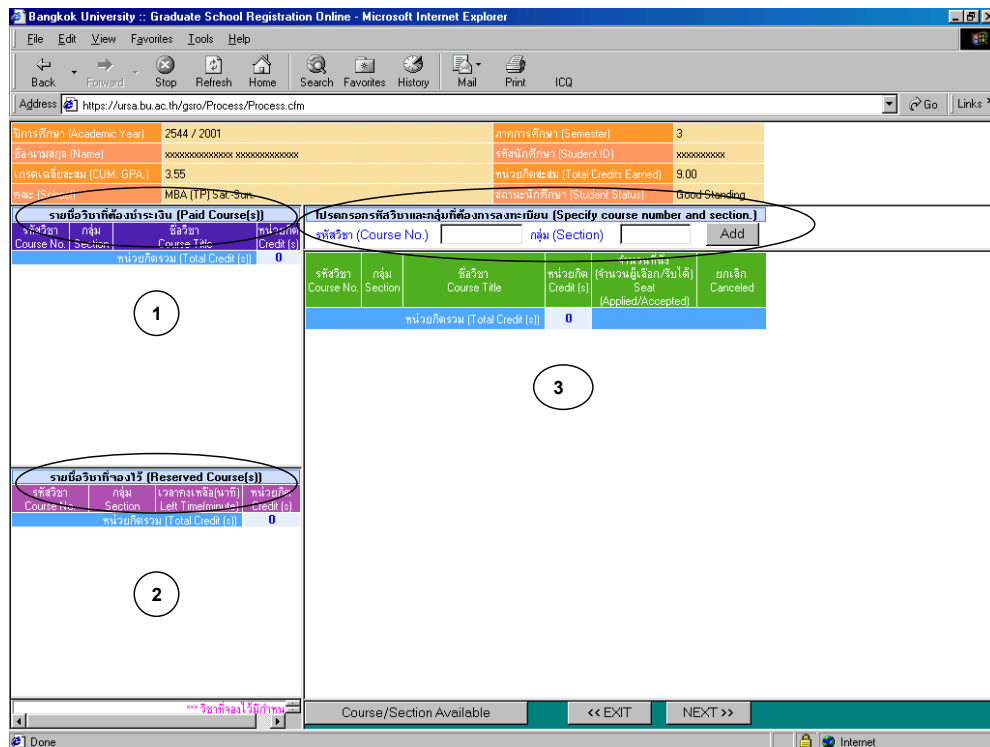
Bangkok University :: Graduate School Registration Online - Microsoft Internet Explorer

File Edit View Favorites Tools Help

Back Forward Stop Refresh Home Search Favorites History Mail Print ICQ

Address https://ursa.bu.ac.th/gsro/Process/Process.cfm Go Links

| ปีการศึกษา (Academic Year) | 2544 / 2001 | ภาคการศึกษา (Semester) | 3 |
|---|---|---|---|
| ชื่อ-นามสกุล (Name) | xxxxxxxxxxxxxx xxxxxxxxxxxxx | รหัสนักศึกษา (Student ID) | xxxxxxxxxx |
| เกรดเฉลี่ยสะสม (CUM. GPA.) | 3.55 | หน่วยกิตสะสม (Total Credits Earned) | 9.00 |
| คณะ (School) | MBA (TP) Sat-Sun. | สถานะนักศึกษา (Student Status) | Good Standing |

รายชื่อวิชาที่ต้องชำระเงิน (Paid Course(s))

| รหัสวิชา Course No. | กลุ่ม Section | ชื่อวิชา Course Title | หน่วยกิต Credit (s) |
|---|---|---|---|
| หน่วยกิตรวม (Total Credit (s)) | | | 0 |

1

รายชื่อวิชาที่จองไว้ (Reserved Course(s))

| รหัสวิชา Course No. | กลุ่ม Section | เวลาคงเหลือ(นาที) Left Time(minute) | หน่วยกิต Credit (s) |
|---|---|---|---|
| หน่วยกิตรวม (Total Credit (s)) | | | 0 |

2

โปรดกรอกรหัสวิชาและกลุ่มที่ต้องการลงทะเบียน (Specify course number and section.)

รหัสวิชา (Course No.) กลุ่ม (Section) Add

| รหัสวิชา Course No. | กลุ่ม Section | ชื่อวิชา Course Title | หน่วยกิต Credit (s) | จำนวนที่นั่ง (จำนวนผู้เลือก/รับได้) Seat (Applied/Accepted) | ยกเลิก Canceled |
|---|---|---|---|---|---|
| หน่วยกิตรวม (Total Credit (s)) | | | 0 | | |

3

***วิชาที่จองไว้มีกำหน

Course/Section Available

<< EXIT

NEXT >>

Done

Internet